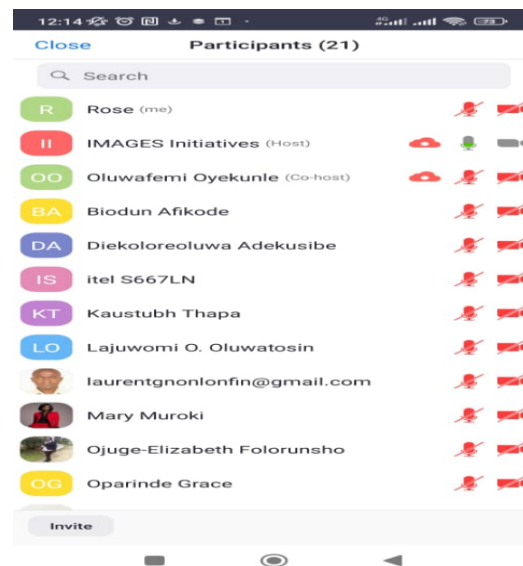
12:14

Close Participants (21)

Search

R Rose (me)

II IMAGES Initiatives (Host)

OO Oluwafemi Oyekunle (Co-host)

BA Biodun Afikode

DA Diekoloreoluwa Adekusibe

IS itel S667LN

KT Kaustubh Thapa

LO Lajuwomi O. Oluwatosin

laurentgnonlonfin@gmail.com

Mary Muroki

Ojuge-Elizabeth Folorunsho

OG Oparinde Grace

Invite